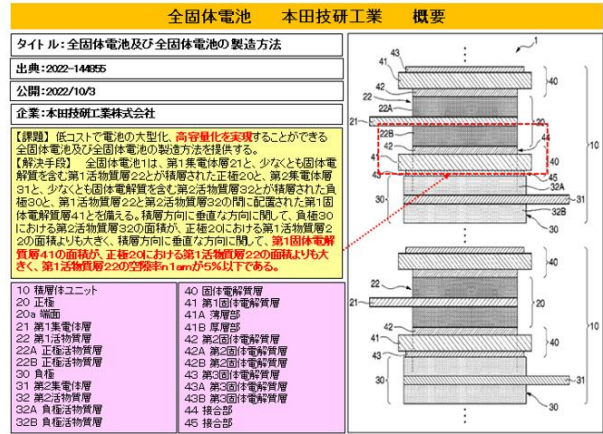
全固体電池　本田技研工業　概要

タイトル：全固体電池及び全固体電池の製造方法

出典：2022-144955

公開：2022/10/3

企業：本田技研工業株式会社

【課題】低コストで電池の大型化、高容量化を実現することができる全固体電池及び全固体電池の製造方法を提供する。
【解決手段】全固体電池1は、第1集電体層21と、少なくとも固体電解質を含む第1活物質層22とが積層された正極20と、第2集電体層31と、少なくとも固体電解質を含む第2活物質層32とが積層された負極30と、第1活物質層22と第2活物質層32の間に配置された第1固体電解質層41とを備える。積層方向に垂直な方向に関して、負極30における第2活物質層32の面積が、正極20における第1活物質層22の面積よりも大きく、積層方向に垂直な方向に関して、第1固体電解質層41の面積が、正極20における第1活物質層22の面積よりも大きく、第1活物質層22の空隙率n1amが5%以下である。

10 積層体ユニット
20 正極
20a 端面
21 第1集電体層
22 第1活物質層
22A 正極活物質層
22B 正極活物質層
30 負極
31 第2集電体層
32 第2活物質層
32A 負極活物質層
32B 負極活物質層

40 固体電解質層
41 第1固体電解質層
41A 薄層部
41B 厚層部
42 第2固体電解質層
42A 第2固体電解質層
42B 第2固体電解質層
43 第3固体電解質層
43A 第3固体電解質層
43B 第3固体電解質層
44 接合部
45 接合部

1
43
41
22
22A
40
22B
42
41
44
45
32A
10
30
31
32B
40
22
20
42
41
43
30
40